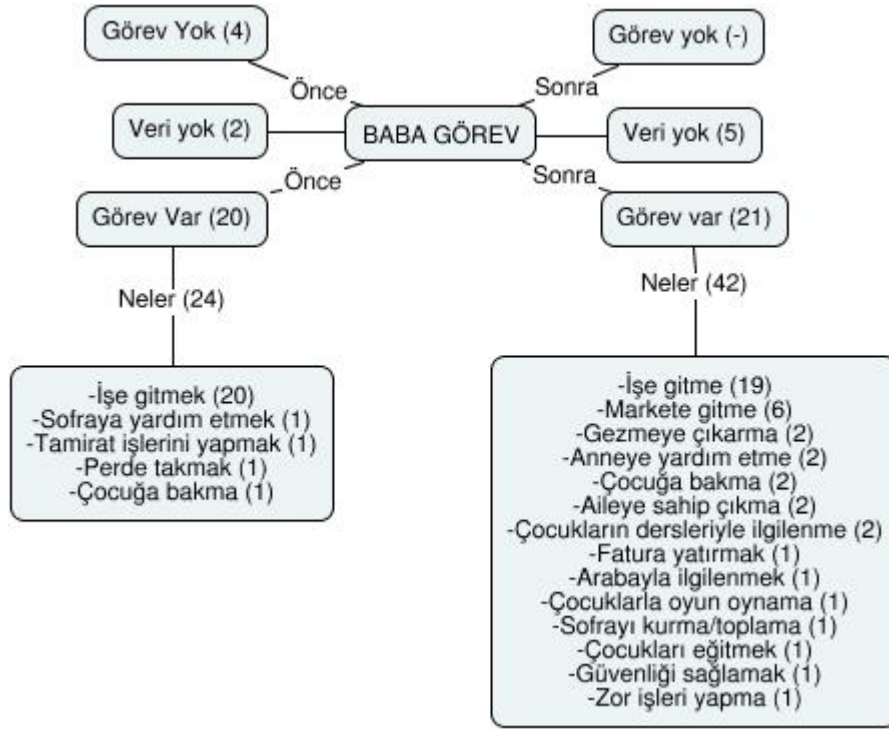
Görev Yok (4)

Önce

Görev yok (-)

Sonra

Veri yok (2)

BABA GÖREV

Veri yok (5)

Önce

Sonra

Görev Var (20)

Görev var (21)

Neler (24)

Neler (42)

-İşe gitmek (20)
-Sofraya yardım etmek (1)
-Tamirat işlerini yapmak (1)
-Perde takmak (1)
-Çocuğa bakma (1)

-İşe gitme (19)
-Markete gitme (6)
-Gezmeye çıkarma (2)
-Anneye yardım etme (2)
-Çocuğa bakma (2)
-Aileye sahip çıkma (2)
-Çocukların dersleriyle ilgilenme (2)
-Fatura yatırmak (1)
-Arabayla ilgilenmek (1)
-Çocuklarla oyun oynama (1)
-Sofrayı kurma/toplama (1)
-Çocukları eğitmek (1)
-Güvenliği sağlamak (1)
-Zor işleri yapma (1)